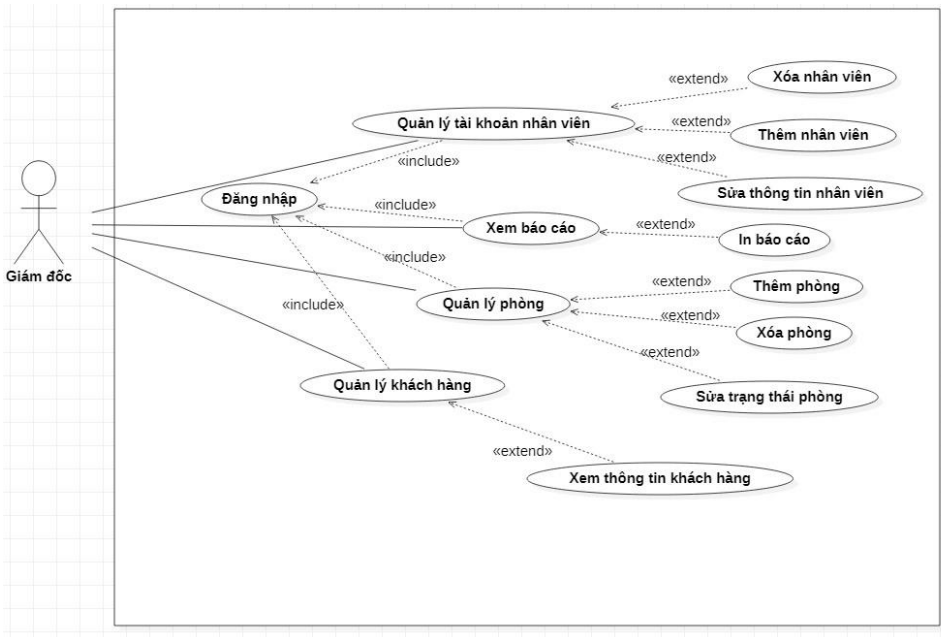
Giám đốc

«extend»
Xóa nhân viên
Quản lý tài khoản nhân viên
«extend»
Thêm nhân viên
«include»
«extend»
Đăng nhập
Sửa thông tin nhân viên
«include»
Xem báo cáo
«extend»
In báo cáo
«include»
«extend»
Thêm phòng
«include»
Quản lý phòng
«extend»
Xóa phòng
«extend»
Quản lý khách hàng
Sửa trạng thái phòng
«extend»
Xem thông tin khách hàng